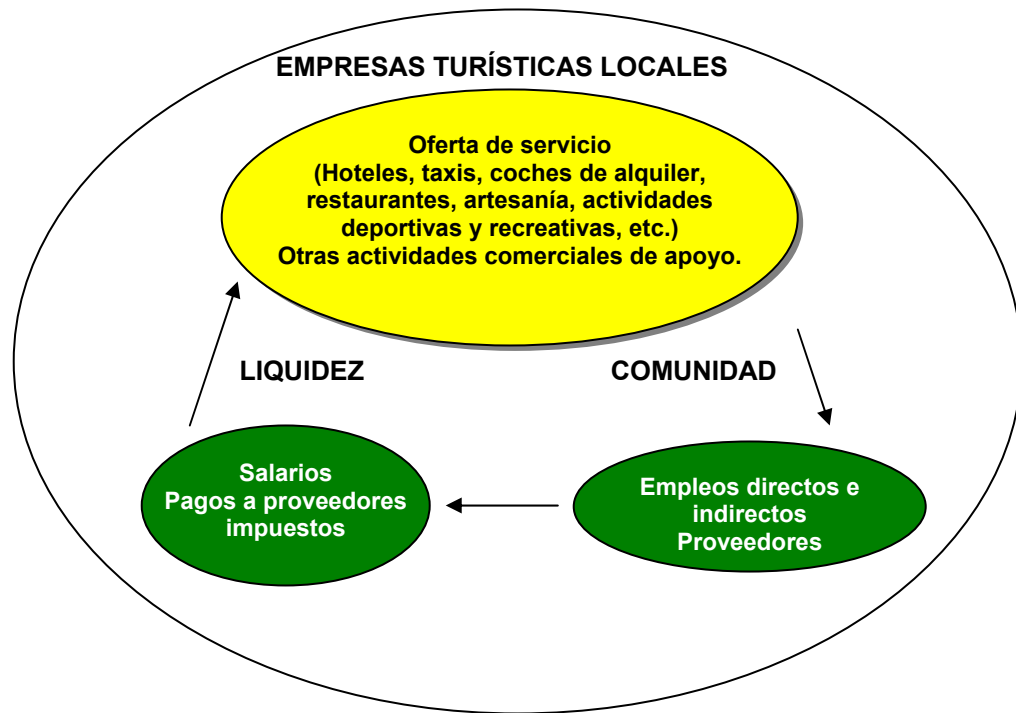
EMPRESAS TURÍSTICAS LOCALES

Oferta de servicio
(Hoteles, taxis, coches de alquiler, restaurantes, artesanía, actividades deportivas y recreativas, etc.)
Otras actividades comerciales de apoyo.

LIQUIDEZ

COMUNIDAD

Salarios
Pagos a proveedores
impuestos

Empleos directos e indirectos
Proveedores